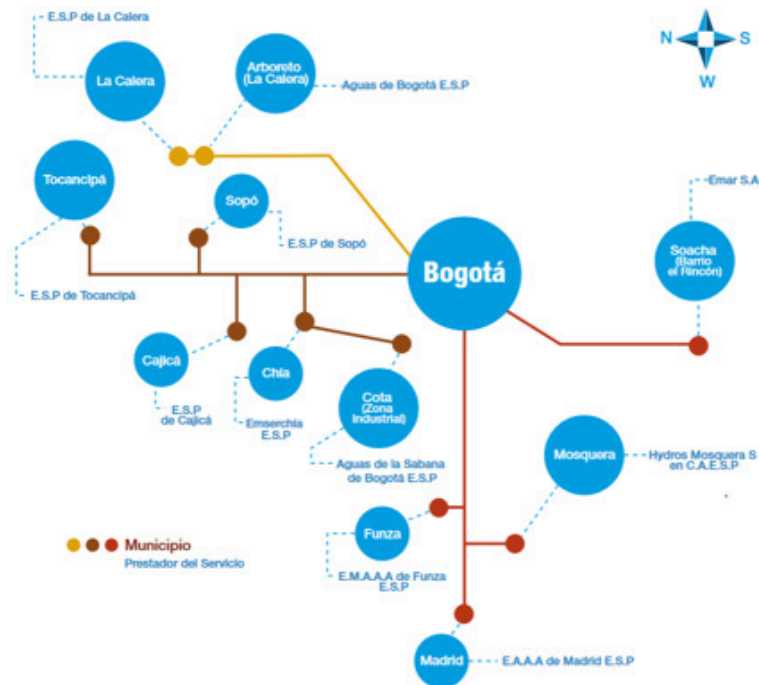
E.S.P de La Calera

La Calera

Arboreto (La Calera)

Aguas de Bogotá E.S.P

N S W

Tocancipá

Sopó

E.S.P de Sopó

E.S.P de Tocancipá

Bogotá

Emar S.A

Soacha (Barrio el Rincón)

Cajicá

E.S.P de Cajicá

Chía

Emserchía E.S.P

Cota (Zona Industrial)

Aguas de la Sabana de Bogotá E.S.P

Mosquera

Hydros Mosquera S en C.A.E.S.P

Funza

E.M.A.A.A de Funza E.S.P

Municipio

Prestador del Servicio

Madrid

E.A.A.A de Madrid E.S.P